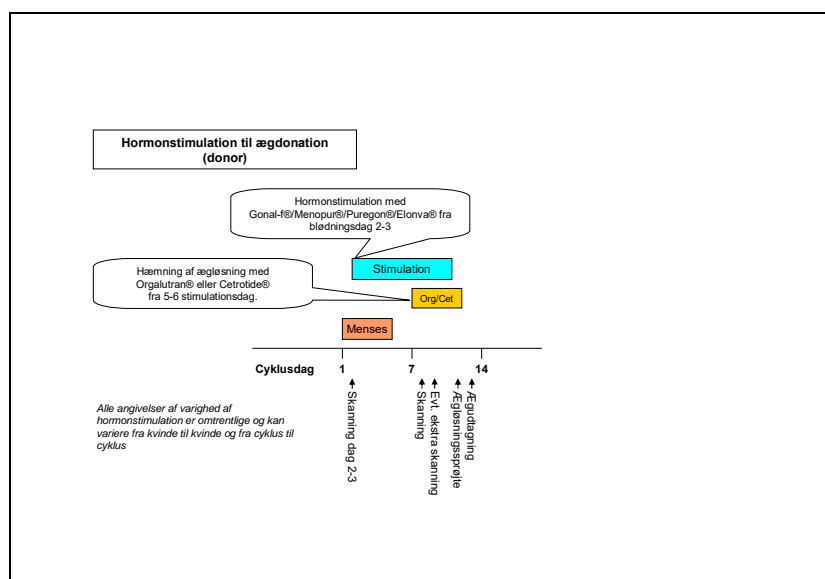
Hormonstimulation til ægdonation (donor)

Hormonstimulation med Gonal-f®/Menopur®/Puregon®/Elonva® fra blødningsdag 2-3

Stimulation

Hæmning af ægløsning med Orgalutran® eller Cetrotide® fra 5-6 stimulationsdag.

Org/Cet

Menses

Cyklusdag 1 7 14

Skanning dag 2-3

Skanning

Evt. ekstra skanning

Ægløsningssprøjte

Ægudtagning

Alle angivelser af varighed af hormonstimulation er omtrentlige og kan variere fra kvinde til kvinde og fra cyklus til cyklus